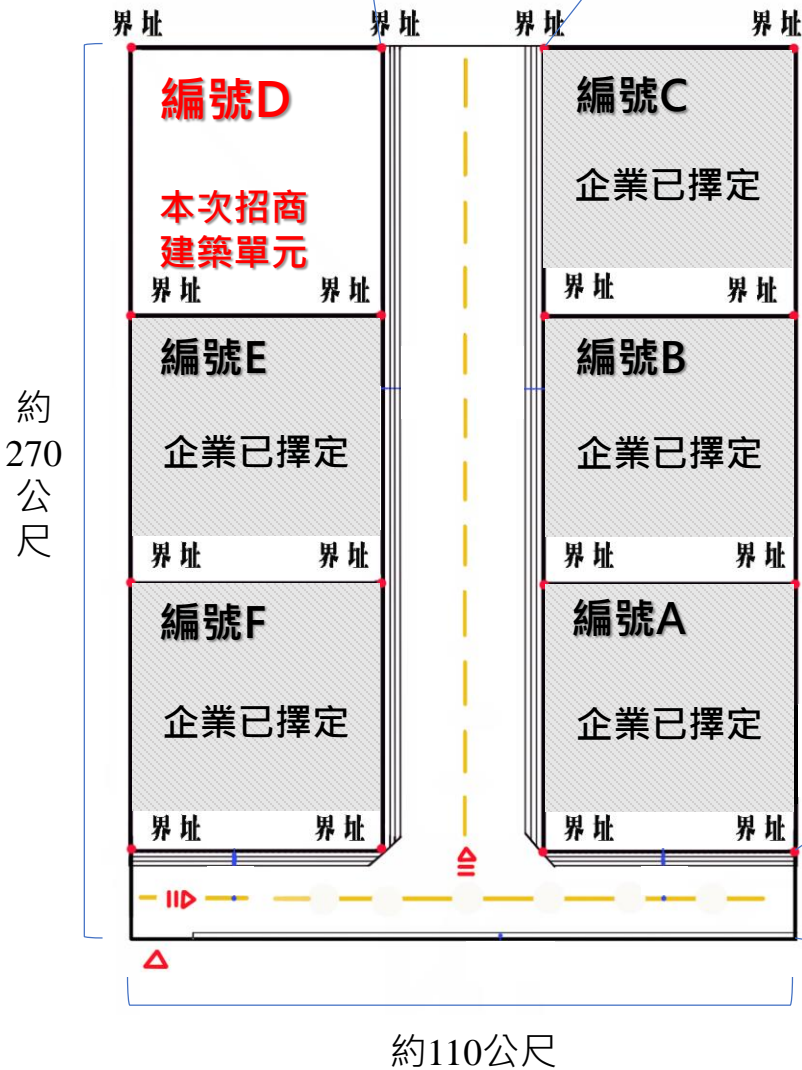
界址 界址 界址 界址

編號D

本次招商
建築單元

界址 界址

編號C

企業已擇定

界址 界址

編號E

企業已擇定

界址 界址

編號B

企業已擇定

界址 界址

編號F

企業已擇定

界址 界址

編號A

企業已擇定

界址 界址

約
270
公
尺

約110公尺